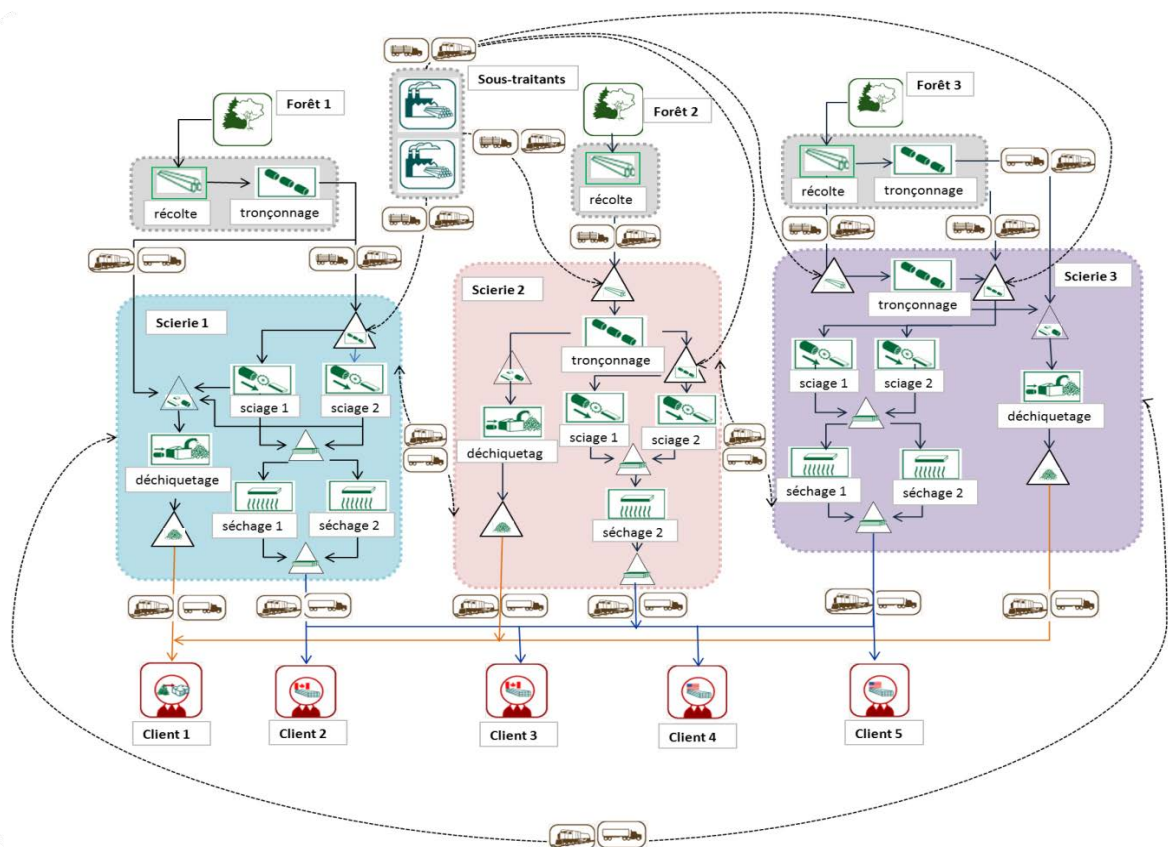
Sous-traitants

Forêt 1

récolte

tronçonnage

Forêt 2

récolte

Forêt 3

récolte

tronçonnage

Scierie 1

sciage 1

sciage 2

déchiquetage

séchage 1

séchage 2

Scierie 2

tronçonnage

déchiquetag

sciage 1

sciage 2

séchage 2

Scierie 3

tronçonnage

sciage 1

sciage 2

déchiquetage

séchage 1

séchage 2

Client 1

Client 2

Client 3

Client 4

Client 5